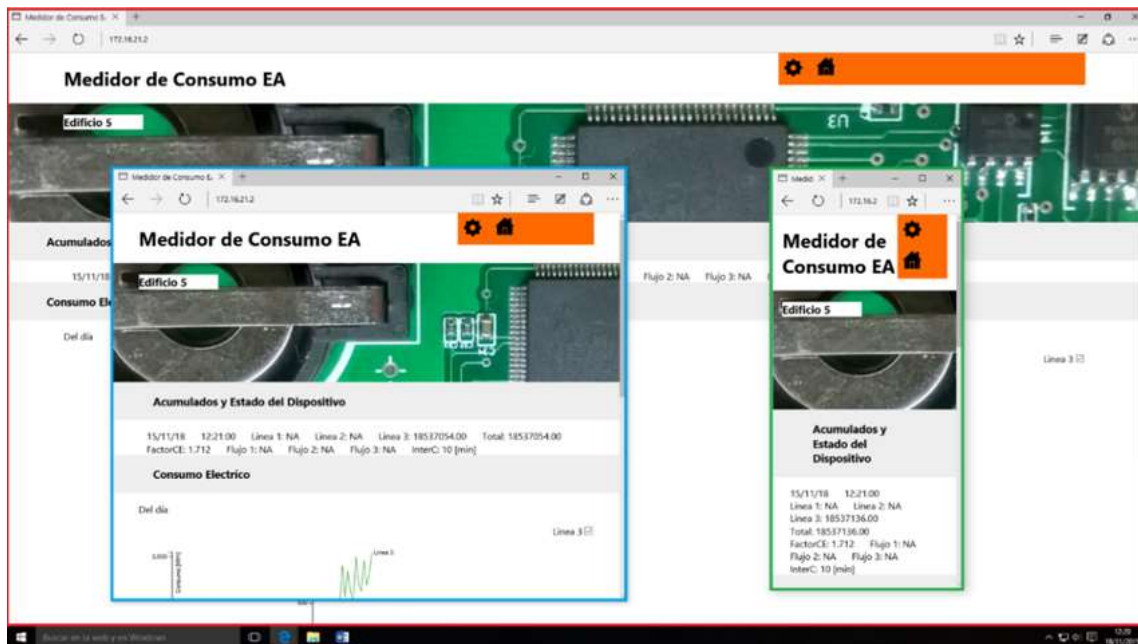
Medidor de Consumo E ×

172.16.21.2

Medidor de Consumo EA

Edificio 5

Acumulados

15/11/18

Consumo El

Del día

Flujo 2: NA Flujo 3: NA

Linea 3 ☑

Medidor de Consumo E ×

172.16.21.2

Medidor de Consumo EA

Edificio 5

Acumulados y Estado del Dispositivo

15/11/18 12:21:00 Linea 1: NA Linea 2: NA Linea 3: 18537054.00 Total: 18537054.00
FactorCE: 1.712 Flujo 1: NA Flujo 2: NA Flujo 3: NA InterC: 10 [min]

Consumo Electrico

Del día

Linea 3 ☑

Linea 3

Medid ×

172.16.2

Medidor de Consumo EA

Edificio 5

Acumulados y Estado del Dispositivo

15/11/18 12:21:00
Linea 1: NA Linea 2: NA
Linea 3: 18537136.00
Total: 18537136.00
FactorCE: 1.712 Flujo 1: NA
Flujo 2: NA Flujo 3: NA
InterC: 10 [min]

Buscar en la web y en Windows